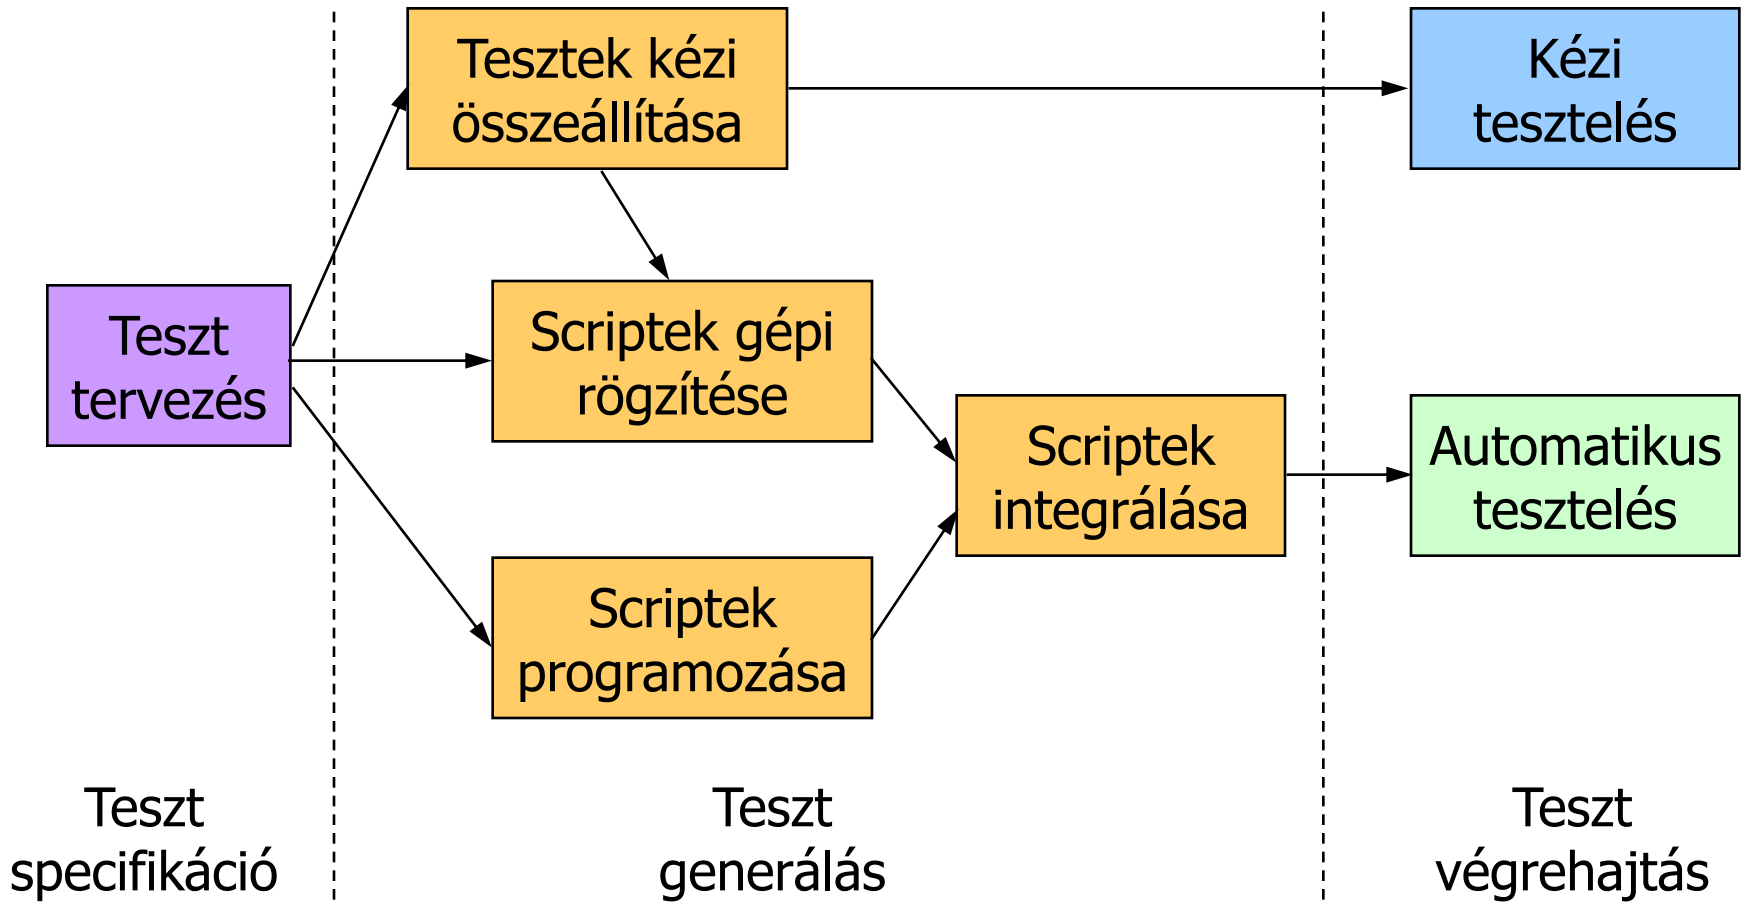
Tesztek kézi összeállítása

Kézi tesztelés

Teszt tervezés

Scriptek gépi rögzítése

Scriptek integrálása

Automatikus tesztelés

Scriptek programozása

Teszt specifikáció

Teszt generálás

Teszt végrehajtás